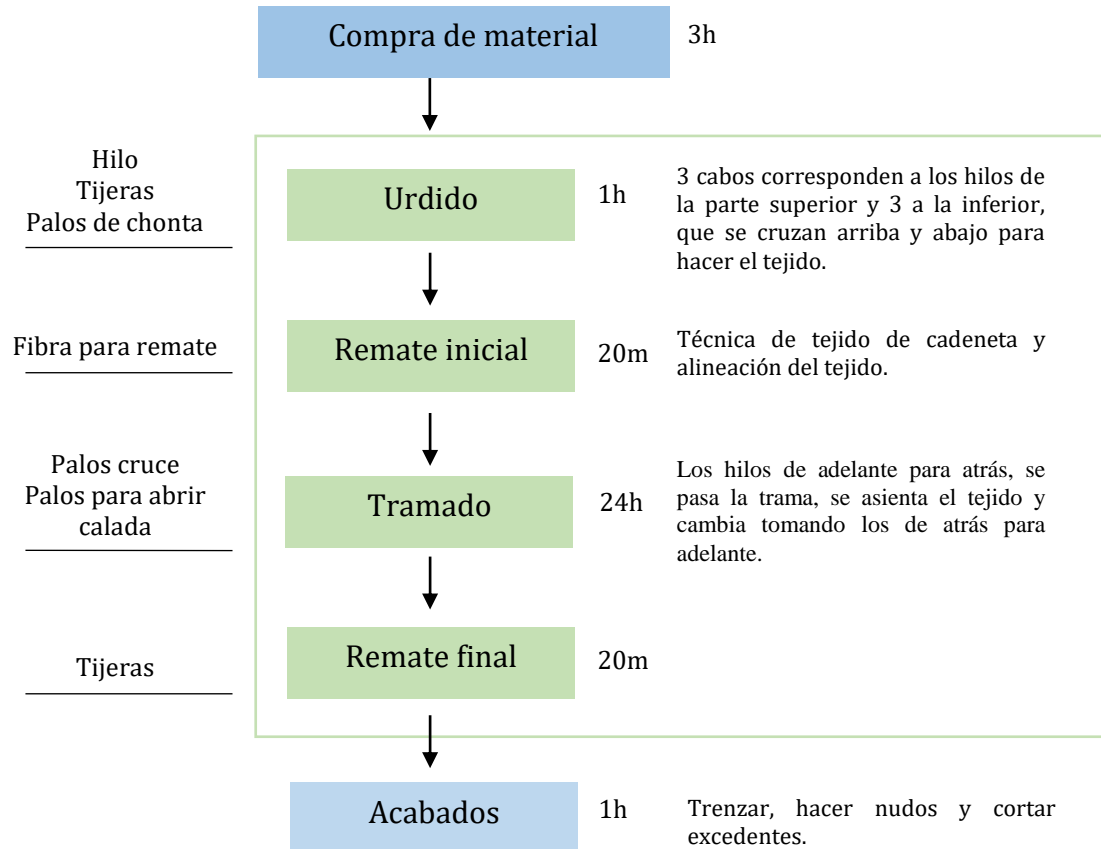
Compra de material

3h

Hilo
Tijeras
Palos de chonta

Urdido

1h

3 cabos corresponden a los hilos de la parte superior y 3 a la inferior, que se cruzan arriba y abajo para hacer el tejido.

Fibra para remate

Remate inicial

20m

Técnica de tejido de cadeneta y alineación del tejido.

Palos cruce
Palos para abrir calada

Tramado

24h

Los hilos de adelante para atrás, se pasa la trama, se asienta el tejido y cambia tomando los de atrás para adelante.

Tijeras

Remate final

20m

Acabados

1h

Trenzar, hacer nudos y cortar excedentes.